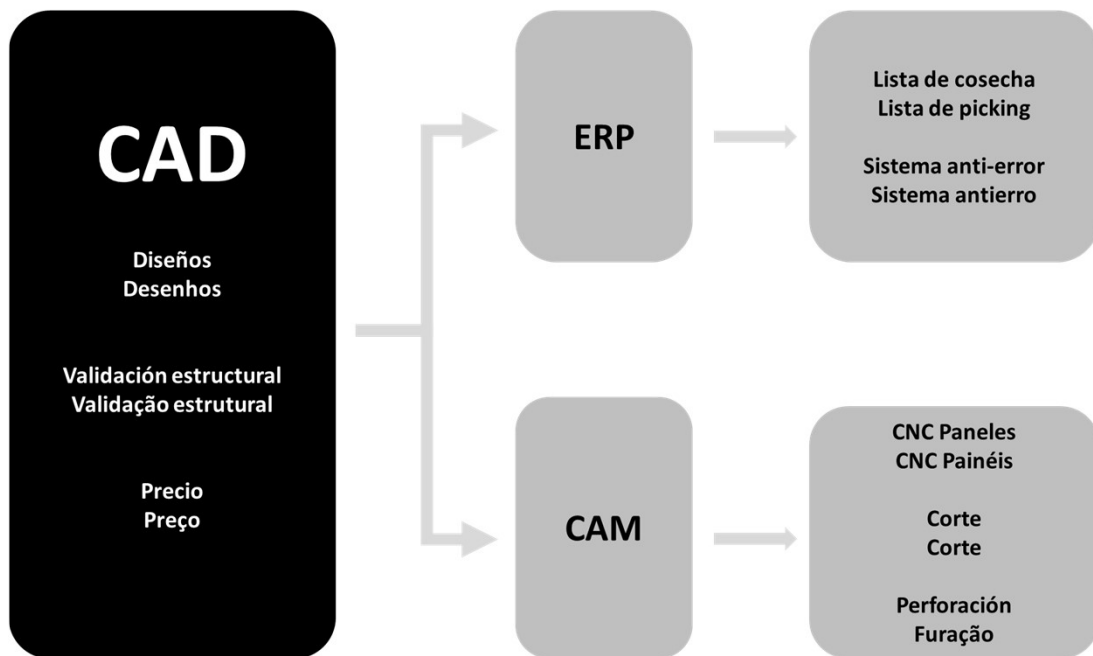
CAD

Diseños
Desenhos

Validación estructural
Validação estrutural

Precio
Preço

ERP

Lista de cosecha
Lista de picking

Sistema anti-error
Sistema antierro

CAM

CNC Paneles
CNC Painéis

Corte
Corte

Perforación
Furação